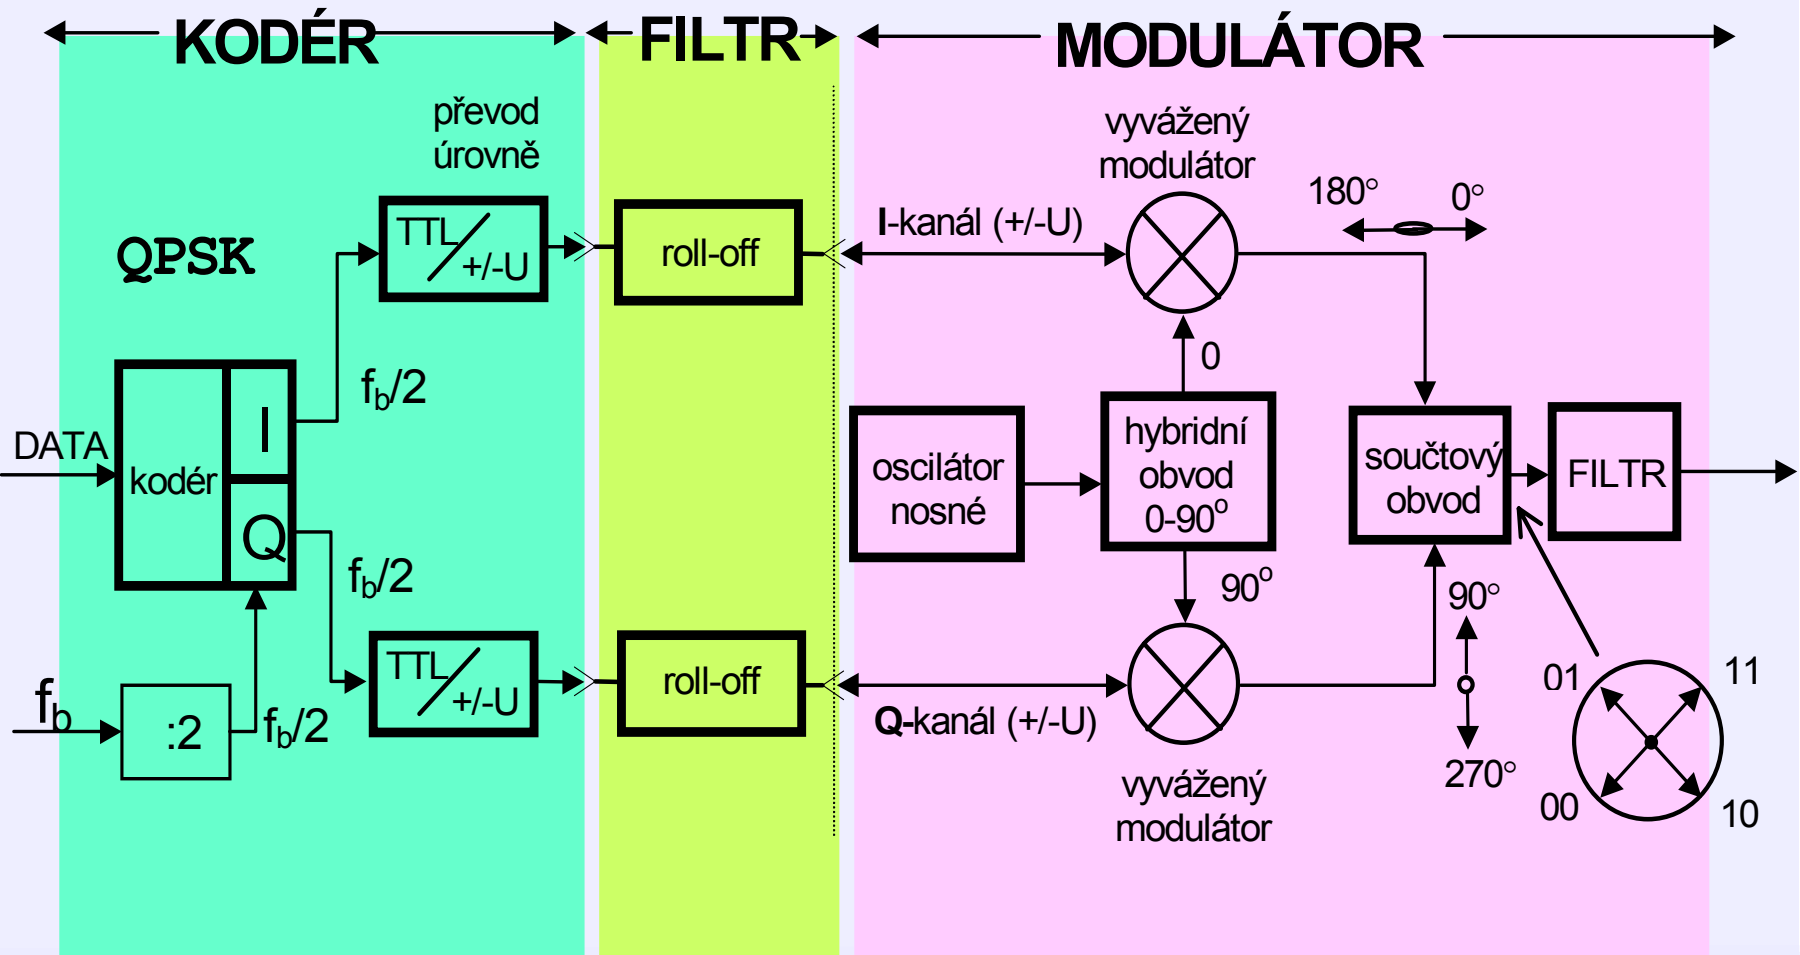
KODÉR FILTR MODULÁTOR

převod úrovně

QPSK

TTL +/-U

roll-off

I-kanál (+/-U)

vyvážený modulátor

180° 0°

DATA

kodér

I

Q

$f_b/2$

$f_b/2$

0

oscilátor nosné

hybridní obvod 0-90°

součtový obvod

FILTR

90°

90°

$f_b$

:2

$f_b/2$

TTL +/-U

roll-off

Q-kanál (+/-U)

01

11

00

10

270°

vyvážený modulátor